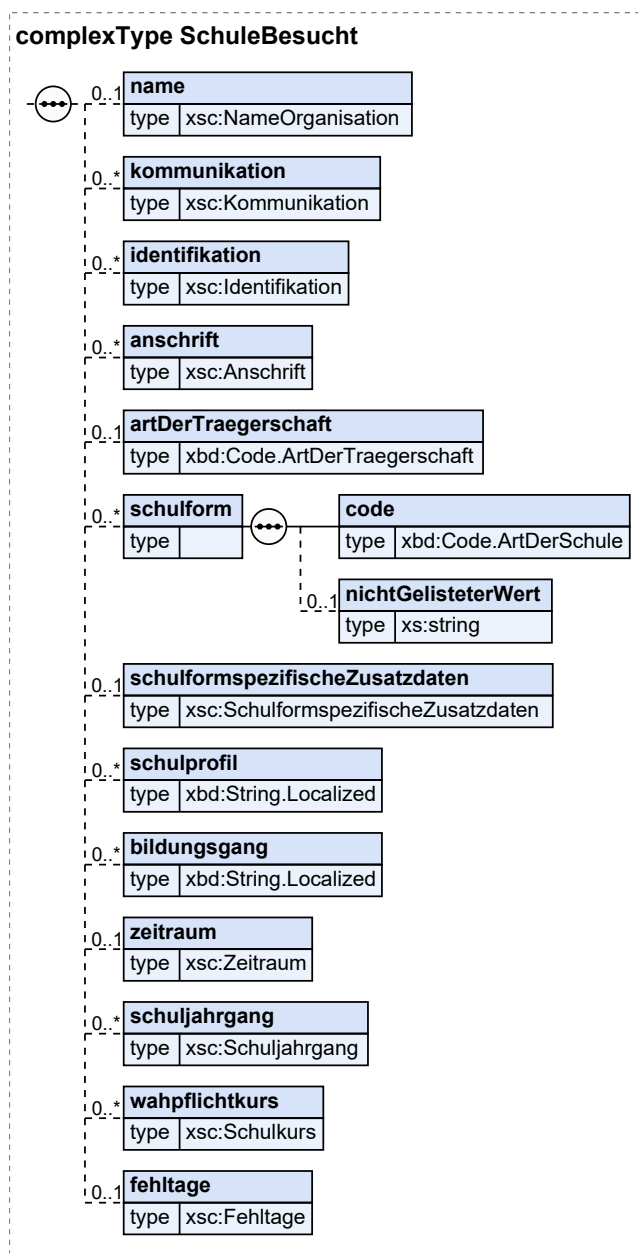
complexType SchuleBesucht

0..1 name
type xsc:NameOrganisation

0..* kommunikation
type xsc:Kommunikation

0..* identifikation
type xsc:Identifikation

0..* anschrift
type xsc:Anschrift

0..1 artDerTraegerschaft
type xbd:Code.ArtDerTraegerschaft

0..* schulform
type

code
type xbd:Code.ArtDerSchule

0..1 nichtGelisteterWert
type xs:string

0..1 schulformspezifischeZusatzdaten
type xsc:SchulformspezifischeZusatzdaten

0..* schulprofil
type xbd:String.Localized

0..* bildungsgang
type xbd:String.Localized

0..1 zeitraum
type xsc:Zeitraum

0..* schuljahrgang
type xsc:Schuljahrgang

0..* wahpflichtkurs
type xsc:Schulkurs

0..1 fehltage
type xsc:Fehltage